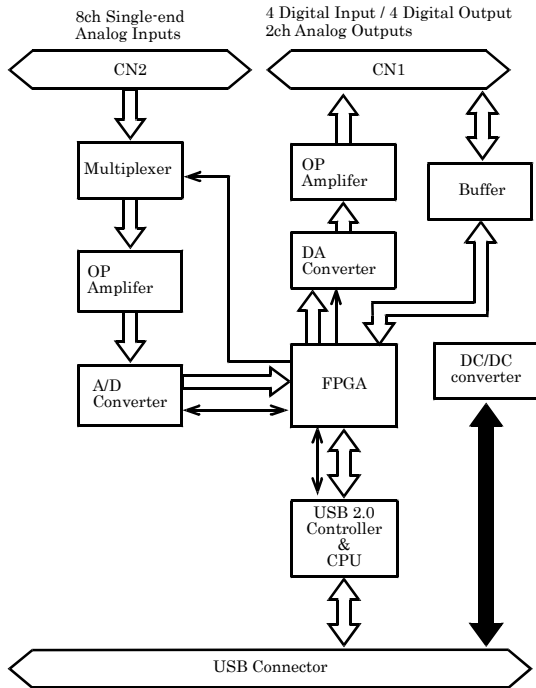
8ch Single-end Analog Inputs

4 Digital Input / 4 Digital Output 2ch Analog Outputs

CN2

CN1

Multiplexer

OP Amplifer

Buffer

OP Amplifer

DA Converter

A/D Converter

FPGA

DC/DC converter

USB 2.0 Controller & CPU

USB Connector